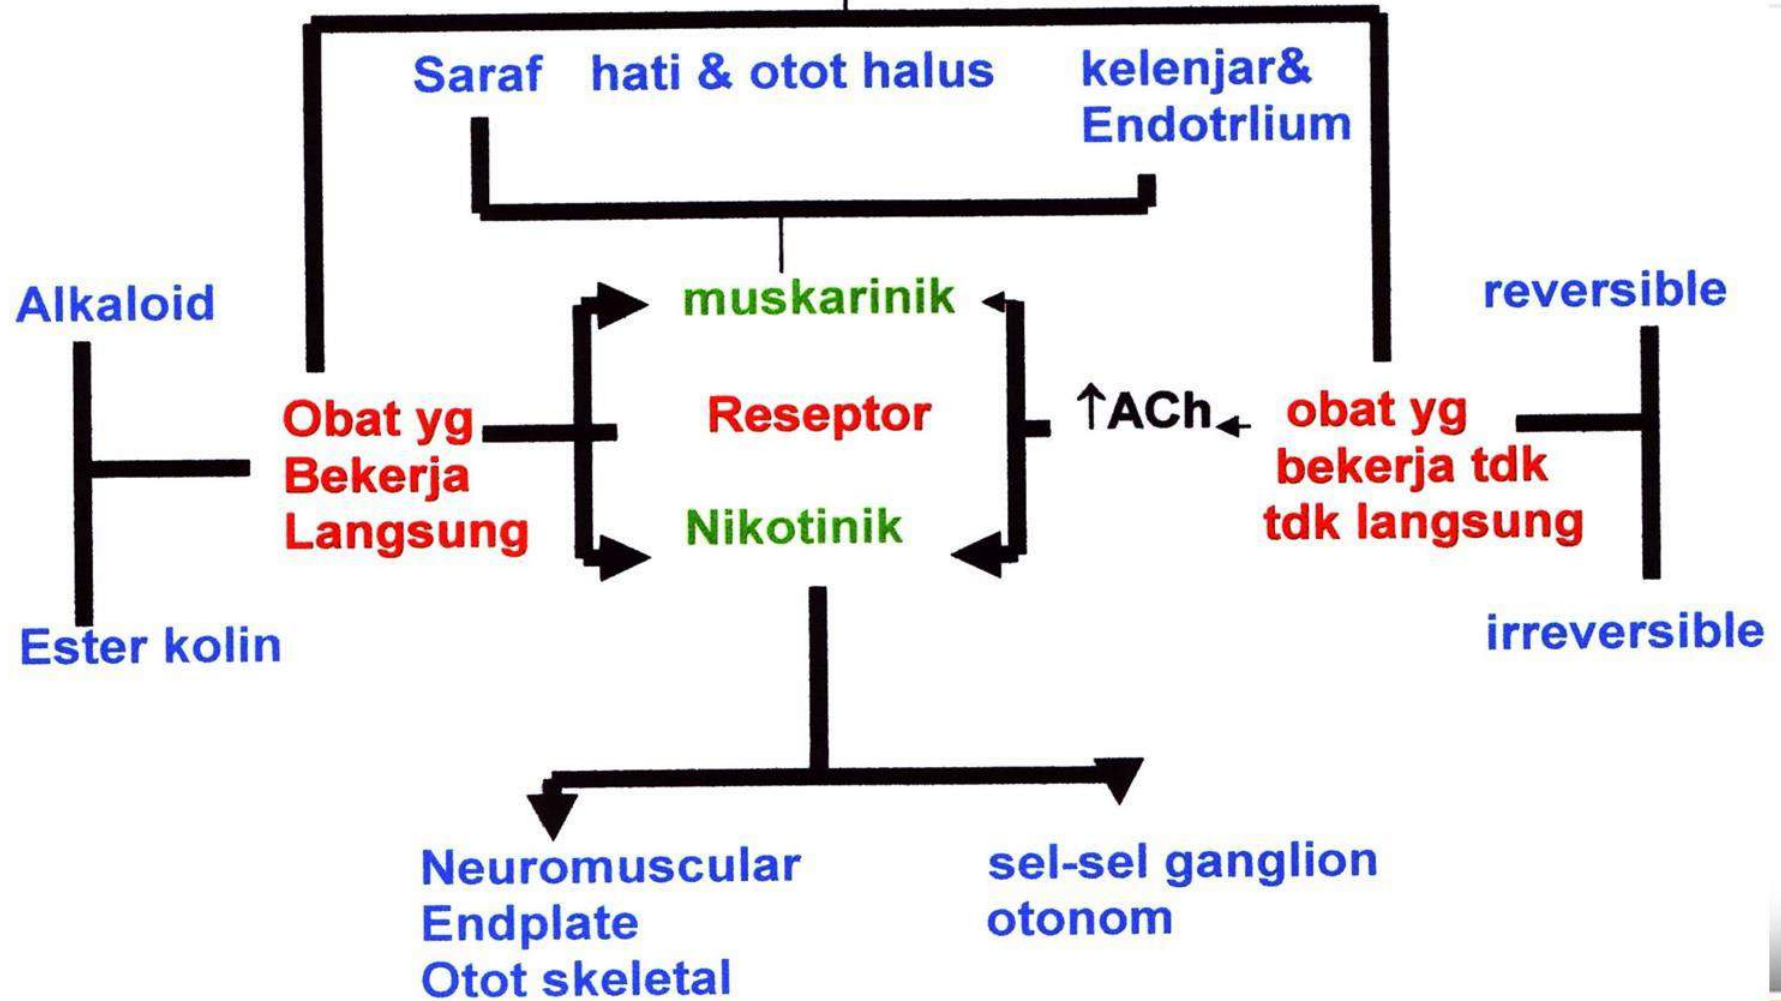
Saraf hati & otot halus kelenjar& Endotrlium

Alkaloid

Ester kolin

Obat yg Bekerja Langsung

muskarinik

Reseptor

Nikotinik

↑ACh

obat yg bekerja tdk tdk langsung

reversible

irreversible

Neuromuscular Endplate Otot skeletal

sel-sel ganglion otonom